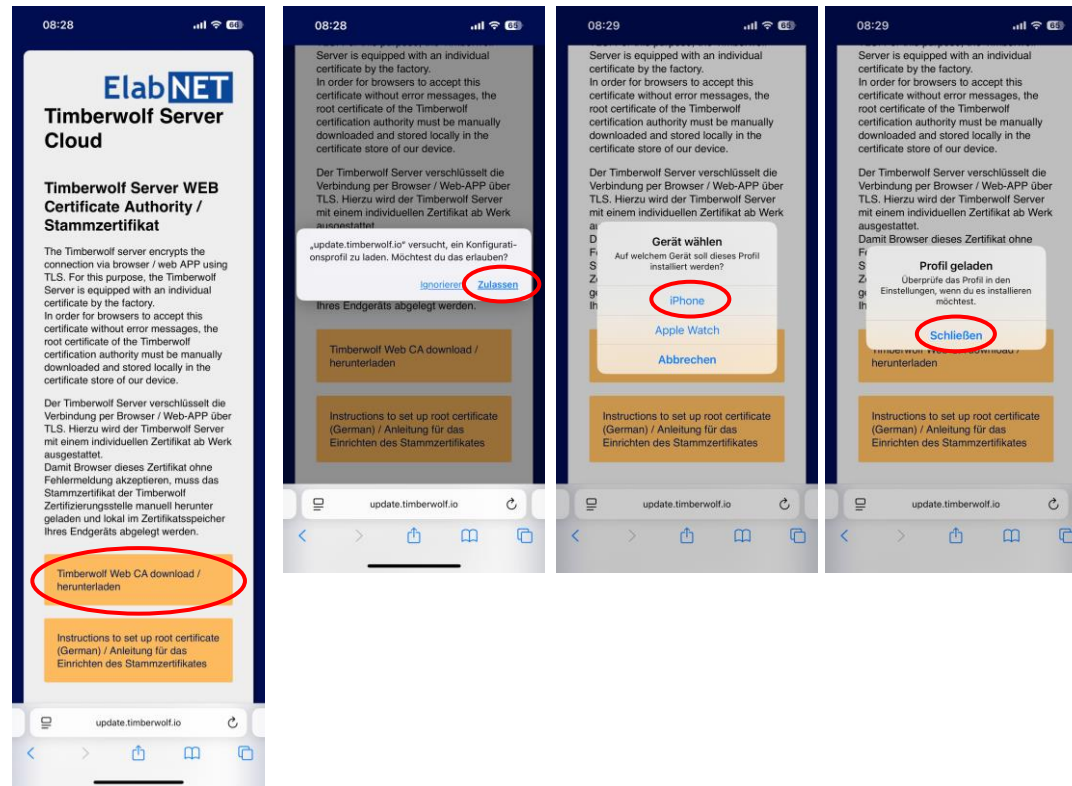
08:28

ElabNET

Timberwolf Server Cloud

Timberwolf Server WEB Certificate Authority / Stammzertifikat

The Timberwolf server encrypts the connection via browser / web APP using TLS. For this purpose, the Timberwolf Server is equipped with an individual certificate by the factory.
In order for browsers to accept this certificate without error messages, the root certificate of the Timberwolf certification authority must be manually downloaded and stored locally in the certificate store of our device.

Der Timberwolf Server verschlüsselt die Verbindung per Browser / Web-APP über TLS. Hierzu wird der Timberwolf Server mit einem individuellen Zertifikat ab Werk ausgestattet.
Damit Browser dieses Zertifikat ohne Fehlermeldung akzeptieren, muss das Stammzertifikat der Timberwolf Zertifizierungsstelle manuell herunter geladen und lokal im Zertifikatsspeicher Ihres Endgeräts abgelegt werden.

Timberwolf Web CA download / herunterladen

Instructions to set up root certificate (German) / Anleitung für das Einrichten des Stammzertifikates

update.timberwolf.io

08:28

„update.timberwolf.io" versucht, ein Konfigurationsprofil zu laden. Möchtest du das erlauben?

Ignorieren Zulassen

update.timberwolf.io

08:29

Gerät wählen
Auf welchem Gerät soll dieses Profil installiert werden?

iPhone
Apple Watch
Abbrechen

update.timberwolf.io

08:29

Profil geladen
Überprüfe das Profil in den Einstellungen, wenn du es installieren möchtest.

Schließen

update.timberwolf.io